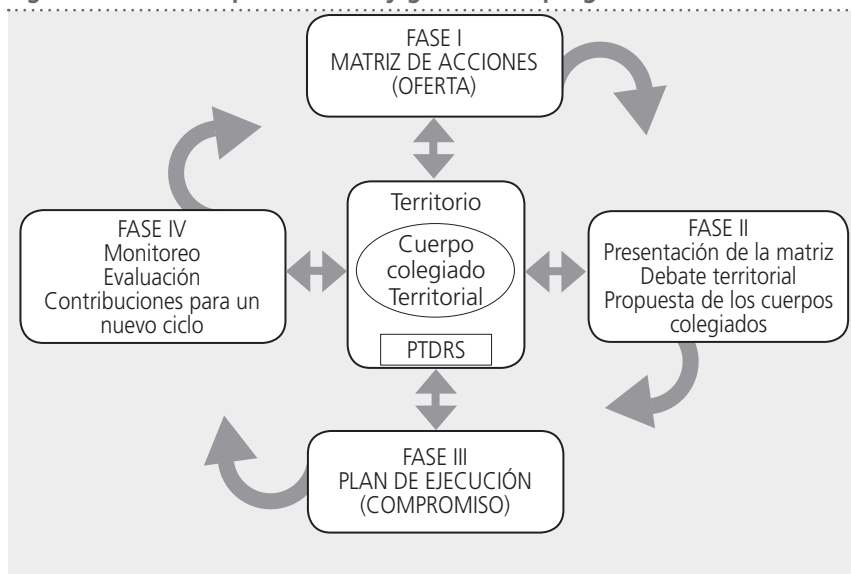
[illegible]

FASE I
MATRIZ DE ACCIONES
(OFERTA)

FASE IV
Monitoreo
Evaluación
Contribuciones para un nuevo ciclo

Territorio
Cuerpo colegiado Territorial
PTDRS

FASE II
Presentación de la matriz
Debate territorial
Propuesta de los cuerpos colegiados

FASE III
PLAN DE EJECUCIÓN
(COMPROMISO)